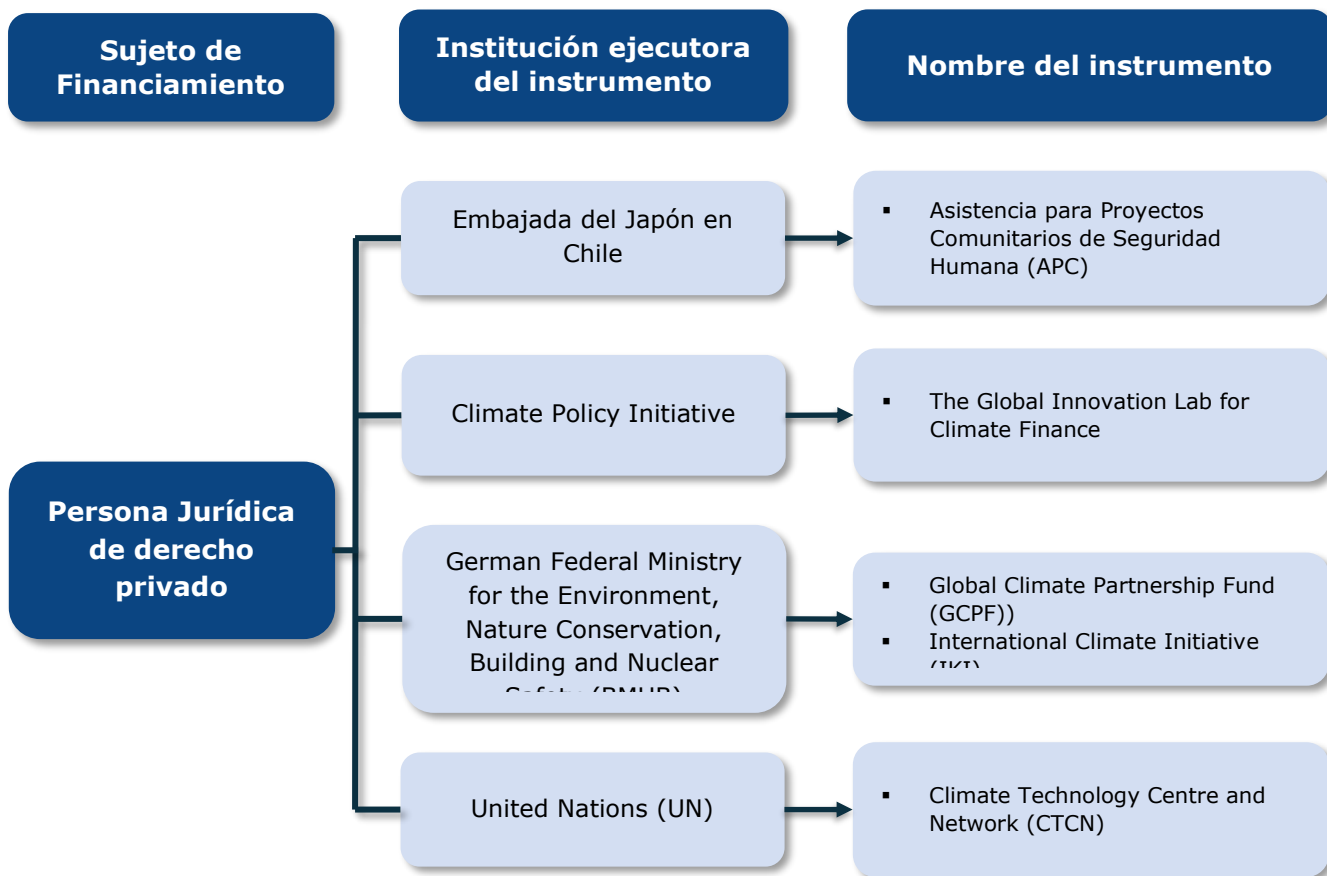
Sujeto de Financiamiento

Institución ejecutora del instrumento

Nombre del instrumento

Persona Jurídica de derecho privado

Embajada del Japón en Chile

▪ Asistencia para Proyectos Comunitarios de Seguridad Humana (APC)

Climate Policy Initiative

▪ The Global Innovation Lab for Climate Finance

German Federal Ministry for the Environment, Nature Conservation, Building and Nuclear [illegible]

▪ Global Climate Partnership Fund (GCPF))
▪ International Climate Initiative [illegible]

United Nations (UN)

▪ Climate Technology Centre and Network (CTCN)